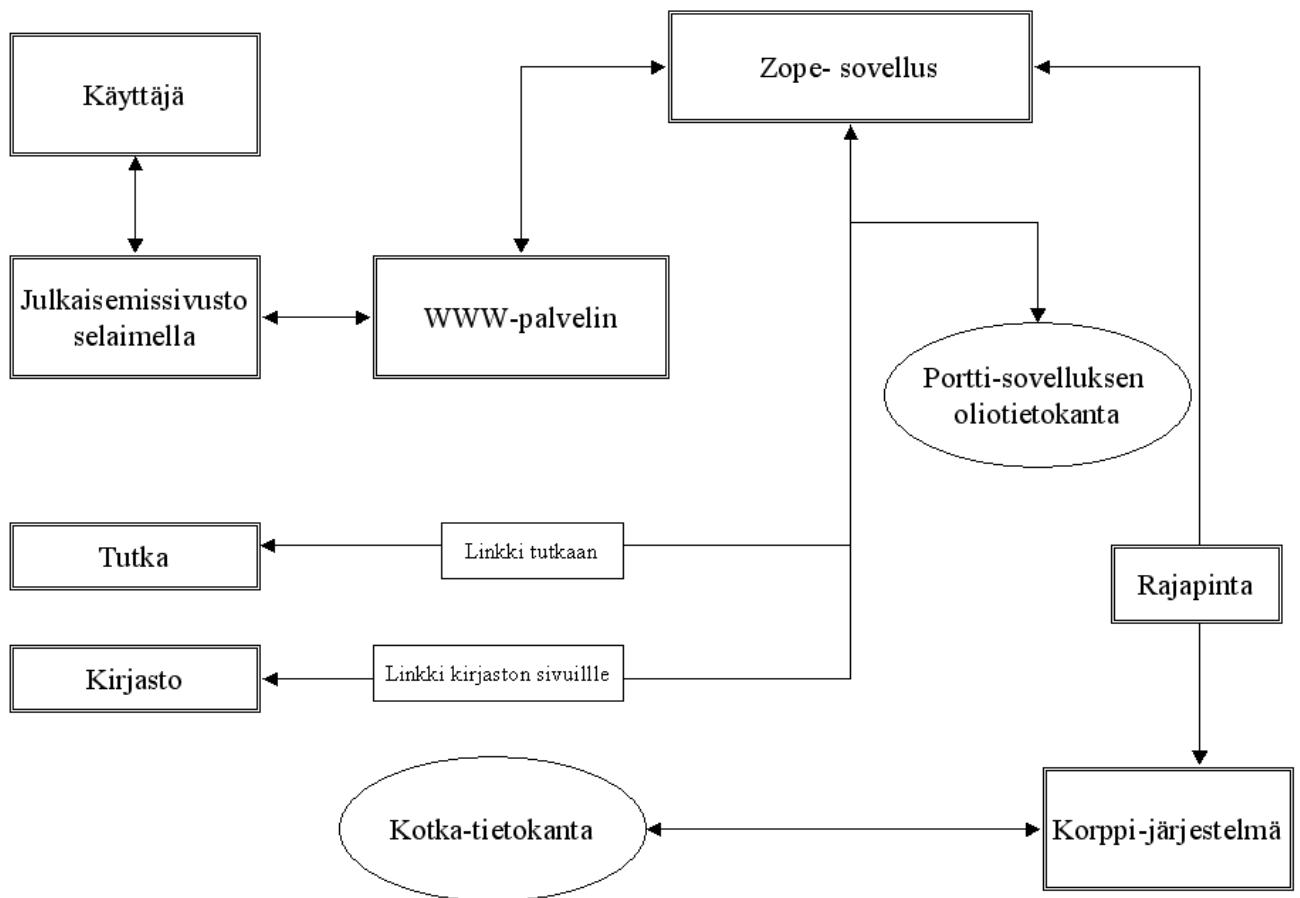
Käyttäjä

Zope- sovellus

Julkaisemissivusto selaimella

WWW-palvelin

Portti-sovelluksen oliotietokanta

Tutka

Linkki tutkaan

Rajapinta

Kirjasto

Linkki kirjaston sivuillle

Kotka-tietokanta

Korppi-järjestelmä